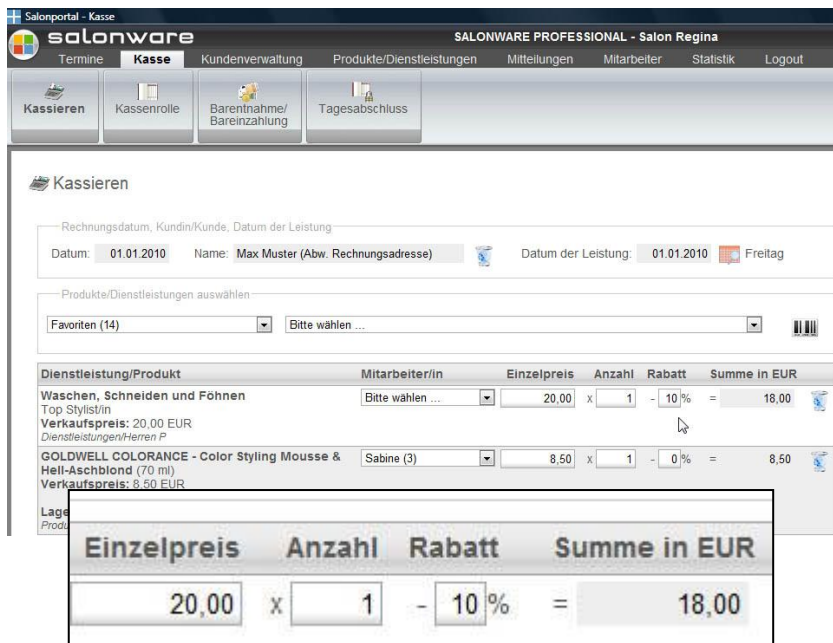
Salonportal - Kasse

salonware

SALONWARE PROFESSIONAL - Salon Regina

Termine | Kasse | Kundenverwaltung | Produkte/Dienstleistungen | Mitteilungen | Mitarbeiter | Statistik | Logout

Kassieren | Kassenrolle | Barentnahme/ Bareinzahlung | Tagesabschluss

Kassieren

Rechnungsdatum, Kundin/Kunde, Datum der Leistung

Datum: 01.01.2010 Name: Max Muster (Abw. Rechnungsadresse) Datum der Leistung: 01.01.2010 Freitag

Produkte/Dienstleistungen auswählen

Favoriten (14) | Bitte wählen ...

| Dienstleistung/Produkt | Mitarbeiter/in | Einzelpreis | Anzahl | Rabatt | Summe in EUR |
|---|---|---|---|---|---|
| Waschen, Schneiden und Föhnen Top Stylist/in Verkaufspreis: 20,00 EUR Dienstleistungen/Herren P | Bitte wählen ... | 20,00 | x 1 | - 10 % | = 18,00 |
| GOLDWELL COLORANCE - Color Styling Mousse & Hell-Aschblond (70 ml) Verkaufspreis: 8,50 EUR Lage Produ | Sabine (3) | 8,50 | x 1 | - 0 % | = 8,50 |

| Einzelpreis | Anzahl | Rabatt | Summe in EUR |
|---|---|---|---|
| 20,00 | x 1 | - 10 % | = 18,00 |